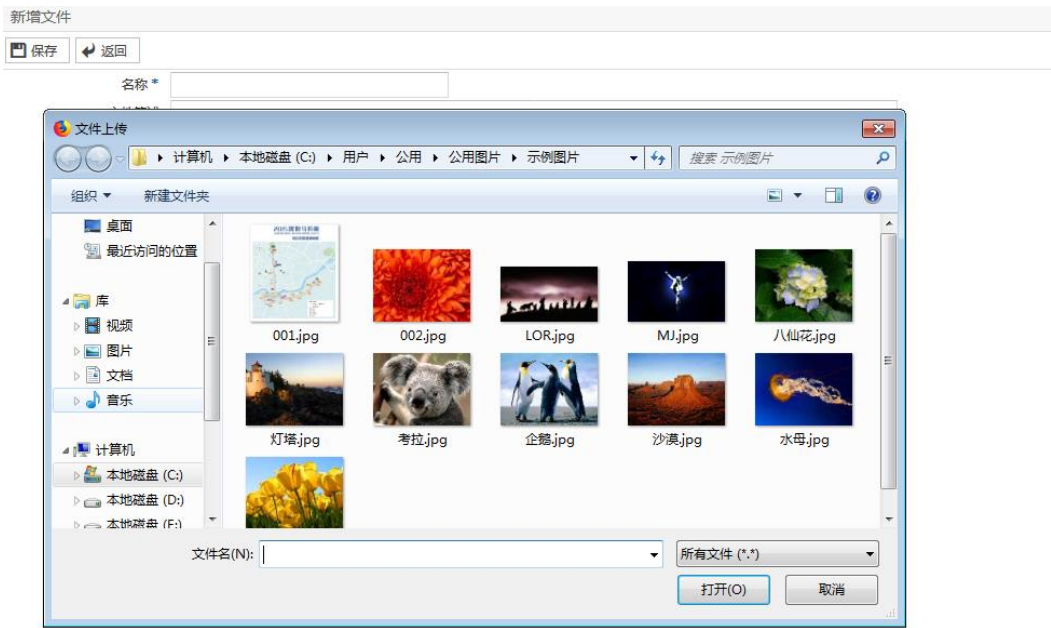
新增文件

保存 返回

名称 *

文件上传

计算机 ▸ 本地磁盘 (C:) ▸ 用户 ▸ 公用 ▸ 公用图片 ▸ 示例图片

搜索 示例图片

组织 ▾ 新建文件夹

桌面
最近访问的位置
库
视频
图片
文档
音乐
计算机
本地磁盘 (C:)
本地磁盘 (D:)
本地磁盘 (E:)

001.jpg
002.jpg
LOR.jpg
MJ.jpg
八仙花.jpg
灯塔.jpg
考拉.jpg
企鹅.jpg
沙漠.jpg
水母.jpg

文件名(N):
所有文件 (*.*)
打开(O)
取消